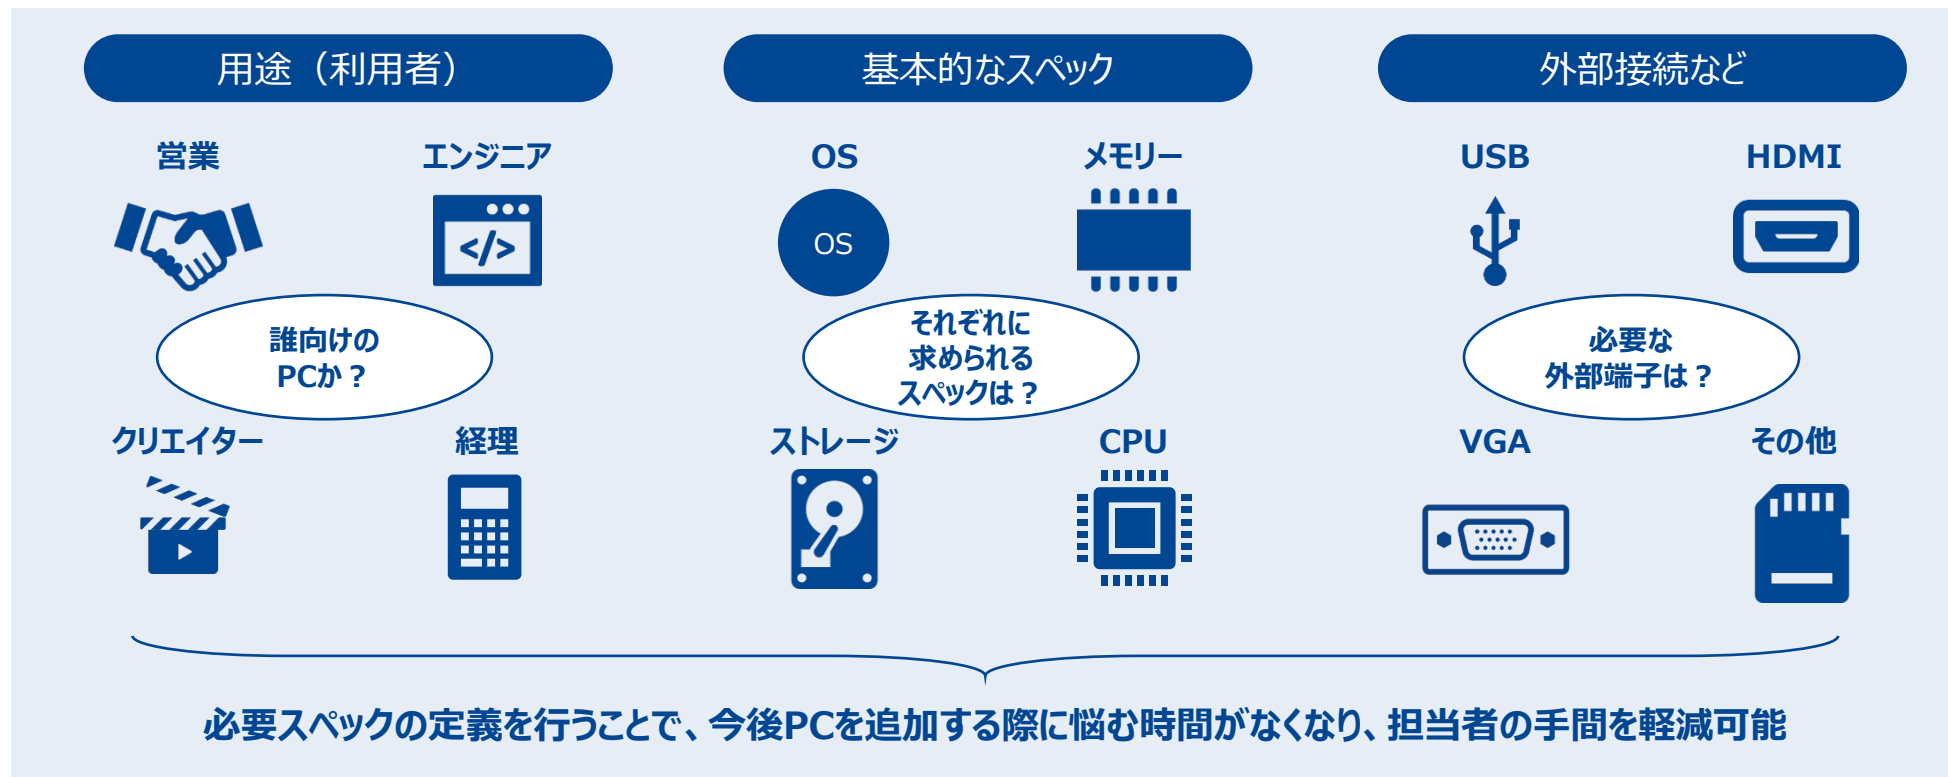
用途（利用者）

基本的なスペック

外部接続など

営業

エンジニア

誰向けの
PCか？

クリエイター

経理

OS

メモリー

OS

それぞれに
求められる
スペックは？

ストレージ

CPU

USB

HDMI

必要な
外部端子は？

VGA

その他

必要スペックの定義を行うことで、今後PCを追加する際に悩む時間がなくなり、担当者の手間を軽減可能